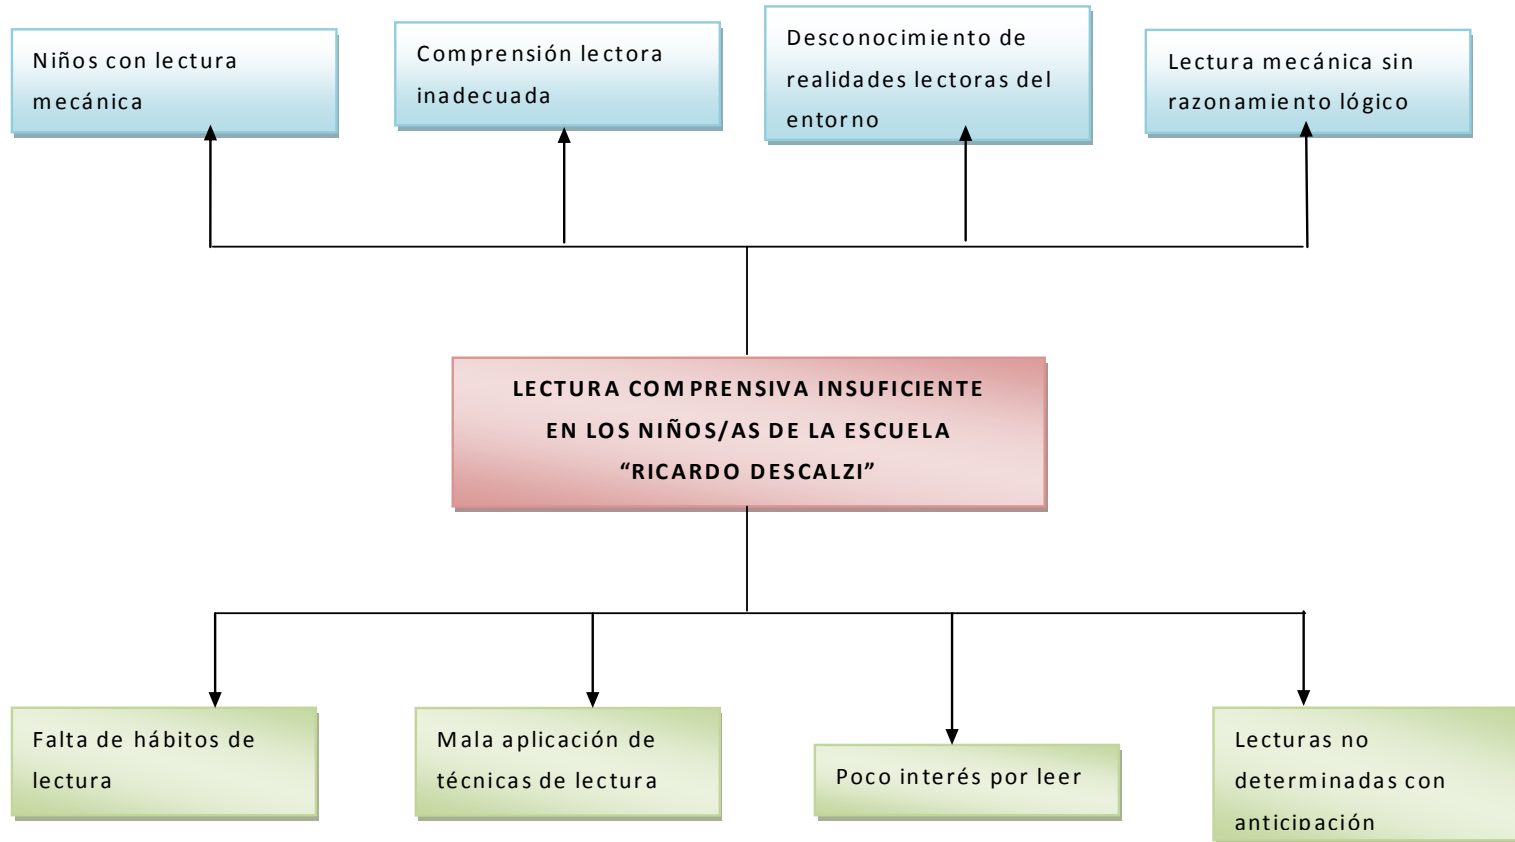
Niños con lectura mecánica

Comprensión lectora inadecuada

Desconocimiento de realidades lectoras del entorno

Lectura mecánica sin razonamiento lógico

LECTURA COMPRENSIVA INSUFICIENTE EN LOS NIÑOS/AS DE LA ESCUELA “RICARDO DESCALZI”

Falta de hábitos de lectura

Mala aplicación de técnicas de lectura

Poco interés por leer

Lecturas no determinadas con anticipación